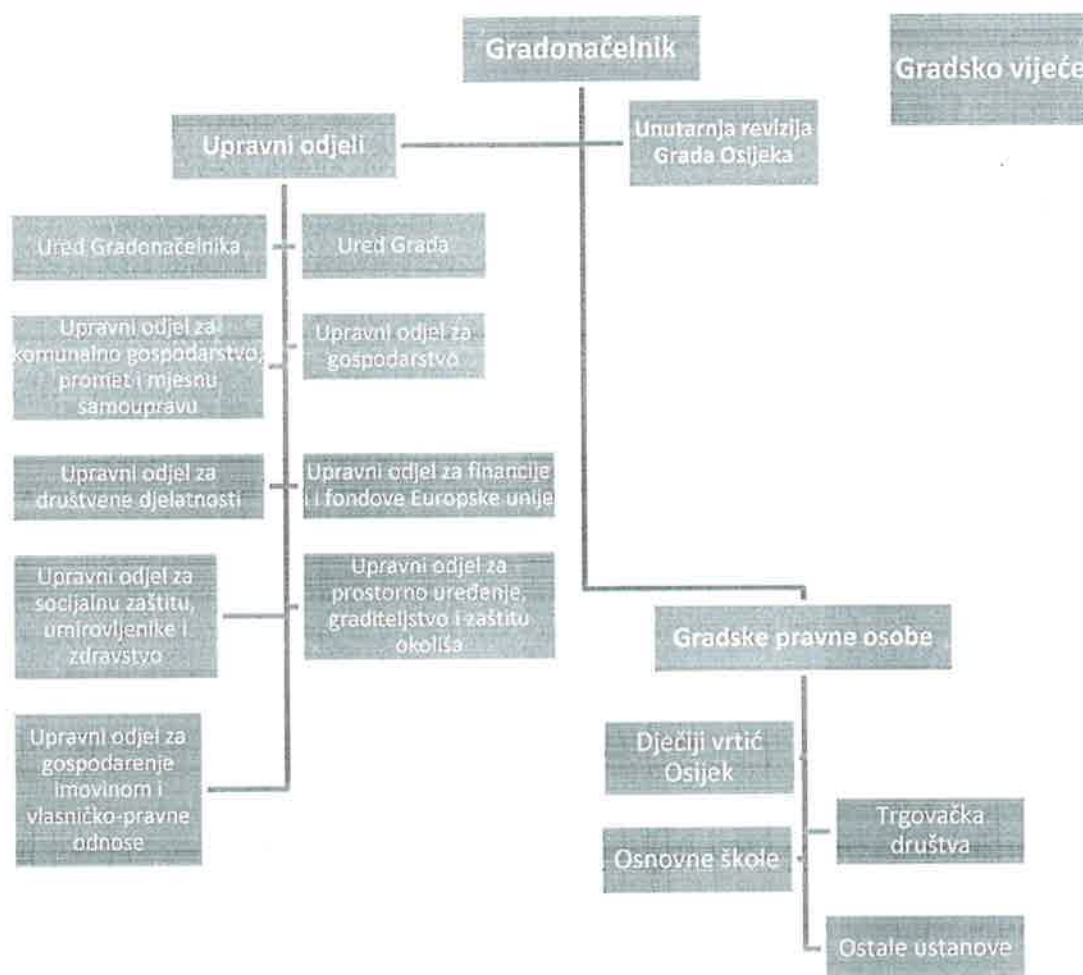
Gradonačelnik

Gradsko vijeće

Upravni odjeli

Unutarnja revizija Grada Osijeka

Ured Gradonačelnika

Ured Grada

Upravni odjel za komunalno gospodarstvo, promet i mjesnu samoupravu

Upravni odjel za gospodarstvo

Upravni odjel za društvene djelatnosti

Upravni odjel za financije i fondove Europske unije

Upravni odjel za socijalnu zaštitu, umirovljenike i zdravstvo

Upravni odjel za prostorno uređenje, graditeljstvo i zaštitu okoliša

Upravni odjel za gospodarenje imovinom i vlasničko-pravne odnose

Gradske pravne osobe

Dječiji vrtić Osijek

Osnovne škole

Trgovačka društva

Ostale ustanove